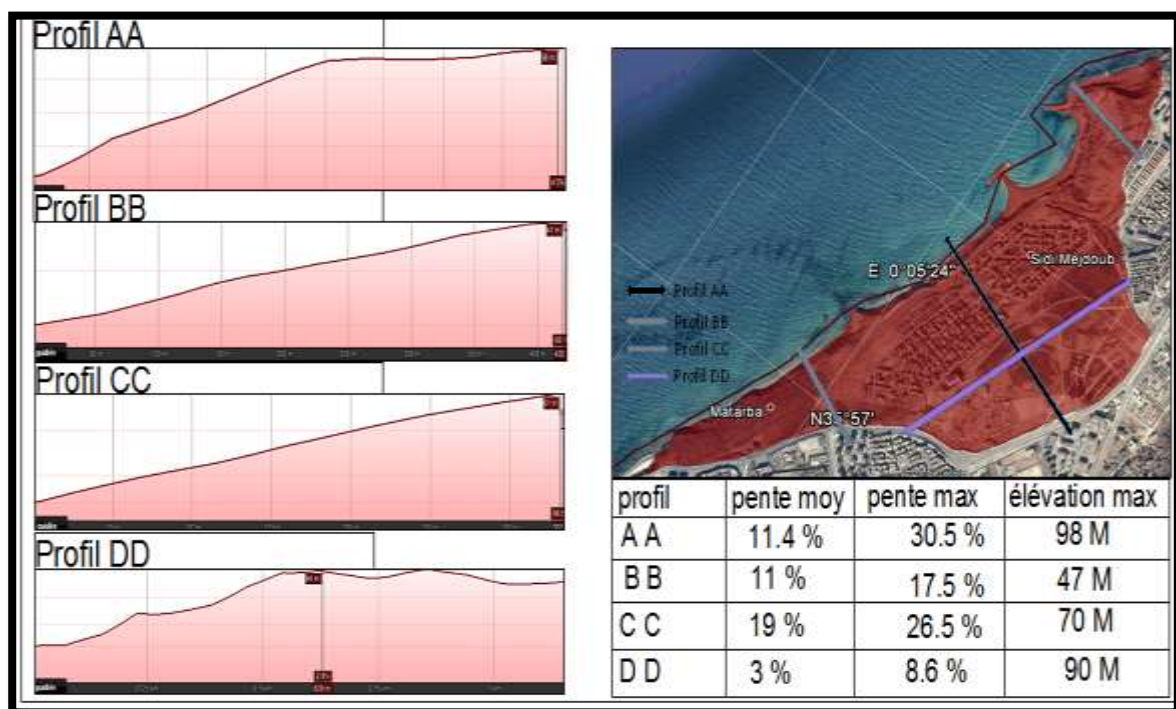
Profil AA

Profil BB

Profil CC

Profil DD

Profil AA
Profil BB
Profil CC
Profil DD

E 0°05'24"

Sidi Mejdoub

Matarba

N3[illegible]°57'

| profil | pente moy | pente max | élévation max |
|---|---|---|---|
| A A | 11.4 % | 30.5 % | 98 M |
| B B | 11 % | 17.5 % | 47 M |
| C C | 19 % | 26.5 % | 70 M |
| D D | 3 % | 8.6 % | 90 M |